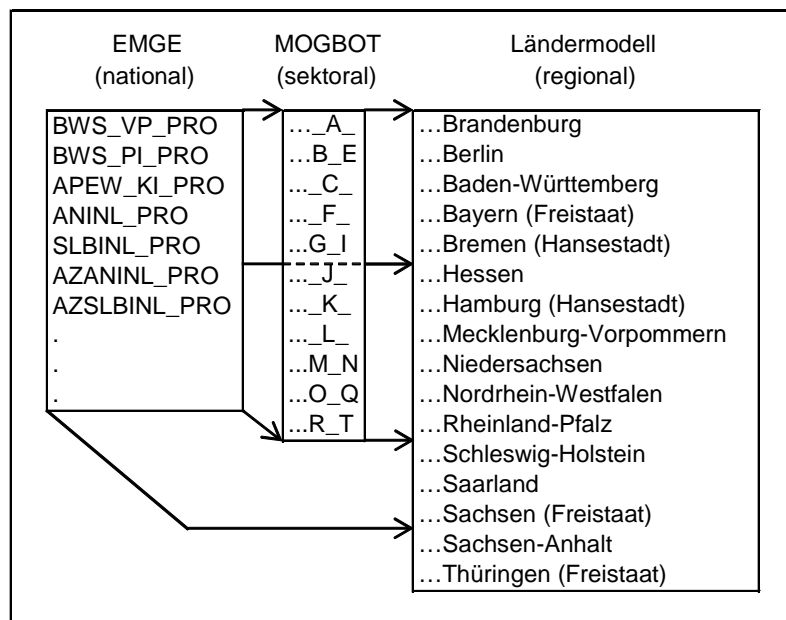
EMGE
(national)

MOGBOT
(sektoral)

Ländermodell
(regional)

BWS_VP_PRO
BWS_PI_PRO
APEW_KI_PRO
ANINL_PRO
SLBINL_PRO
AZANINL_PRO
AZSLBINL_PRO
.
.
.

…_A_
…B_E
…_C_
…_F_
...G_I
…_J_
…_K_
…_L_
…M_N
…O_Q
…R_T

…Brandenburg
…Berlin
…Baden-Württemberg
…Bayern (Freistaat)
…Bremen (Hansestadt)
…Hessen
…Hamburg (Hansestadt)
…Mecklenburg-Vorpommern
…Niedersachsen
…Nordrhein-Westfalen
…Rheinland-Pfalz
…Schleswig-Holstein
…Saarland
…Sachsen (Freistaat)
…Sachsen-Anhalt
…Thüringen (Freistaat)